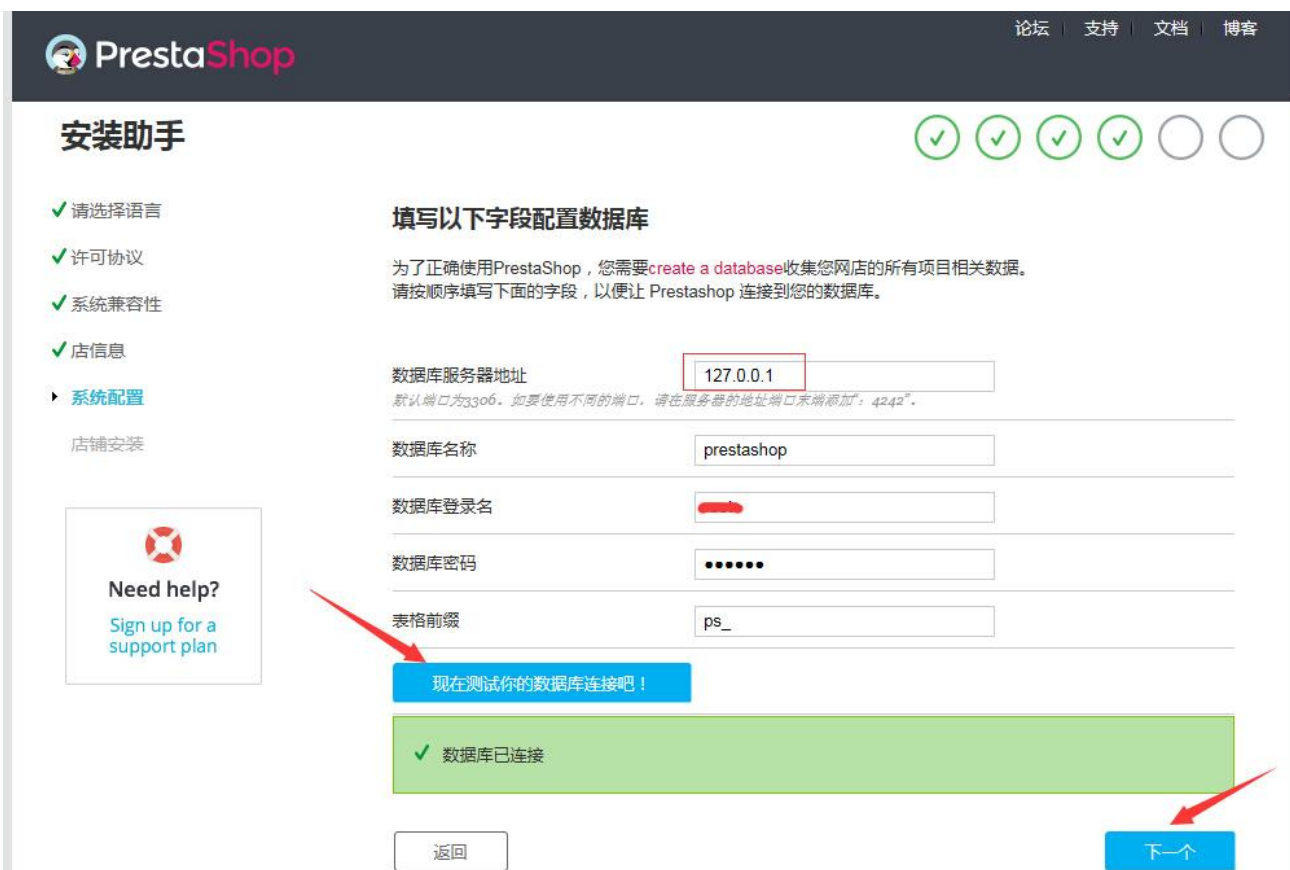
PrestaShop

论坛 | 支持 | 文档 | 博客

安装助手

✓ 请选择语言
✓ 许可协议
✓ 系统兼容性
✓ 店信息
系统配置
店铺安装

Need help?
Sign up for a support plan

填写以下字段配置数据库

为了正确使用PrestaShop，您需要create a database收集您网店的所有项目相关数据。
请按顺序填写下面的字段，以便让 Prestashop 连接到您的数据库。

数据库服务器地址 127.0.0.1
默认端口为3306。如要使用不同的端口，请在服务器的地址端口末端添加":4242"。

数据库名称 prestashop

数据库登录名 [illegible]

数据库密码 ••••••

表格前缀 ps_

现在测试你的数据库连接吧！

✓ 数据库已连接

返回

下一个